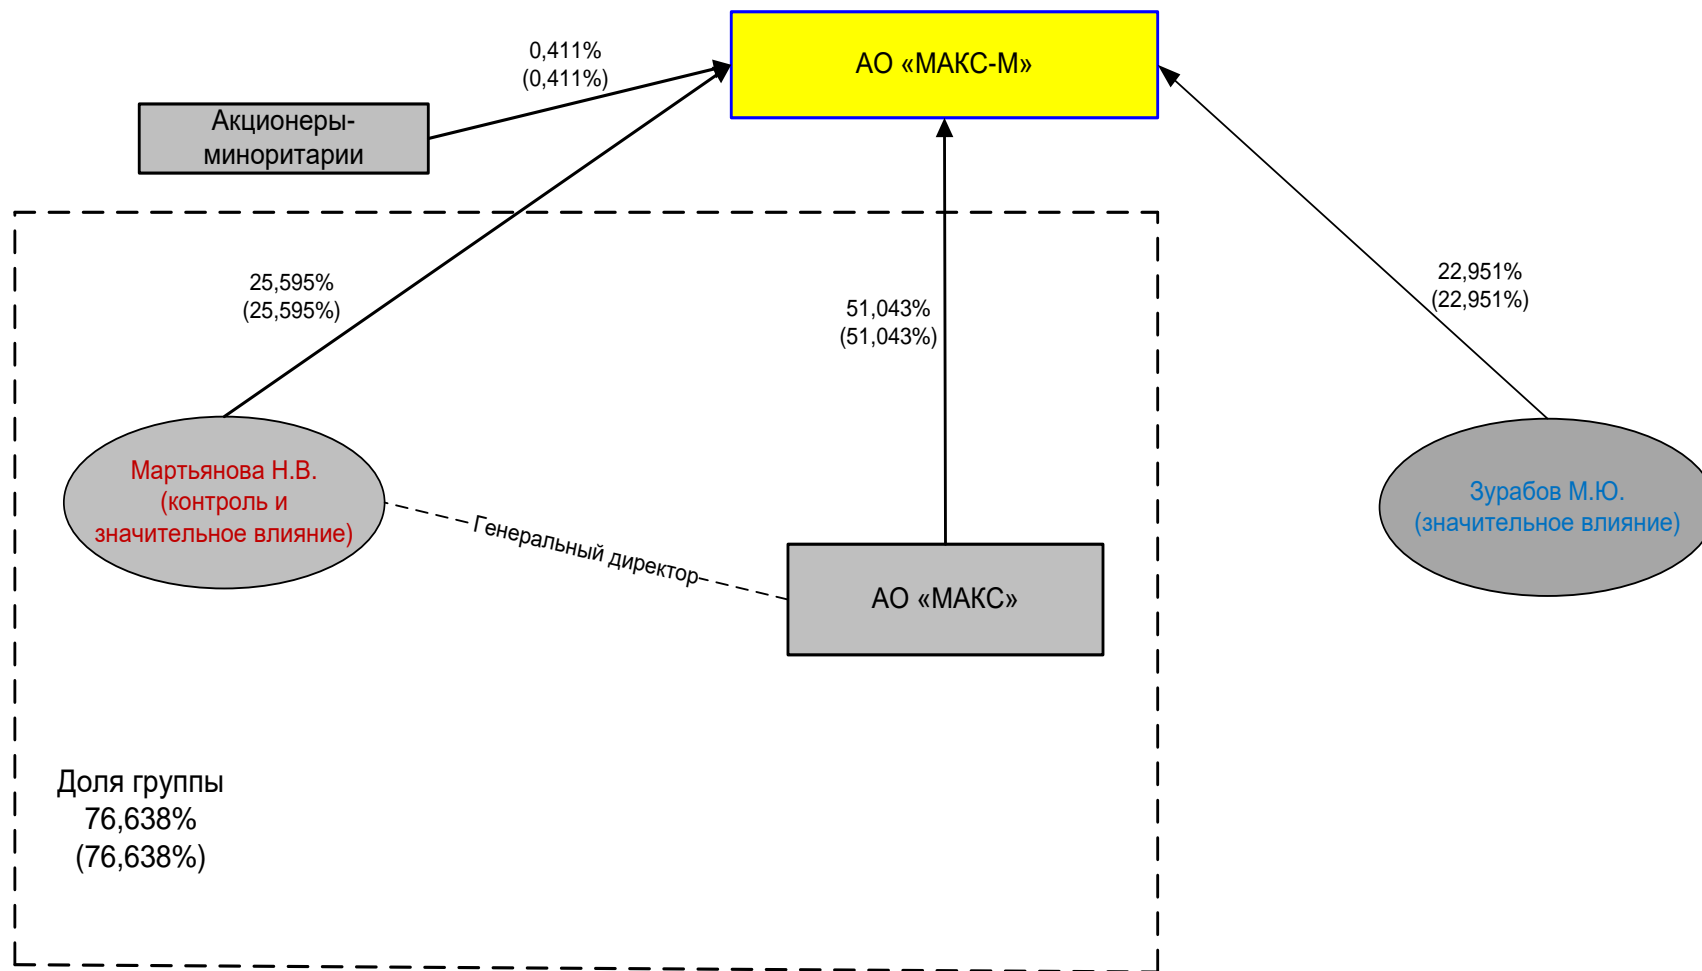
АО «МАКС-М»

0,411%
(0,411%)

Акционеры-миноритарии

25,595%
(25,595%)

51,043%
(51,043%)

22,951%
(22,951%)

Мартьянова Н.В.
(контроль и значительное влияние)

Генеральный директор

АО «МАКС»

Зурабов М.Ю.
(значительное влияние)

Доля группы
76,638%
(76,638%)